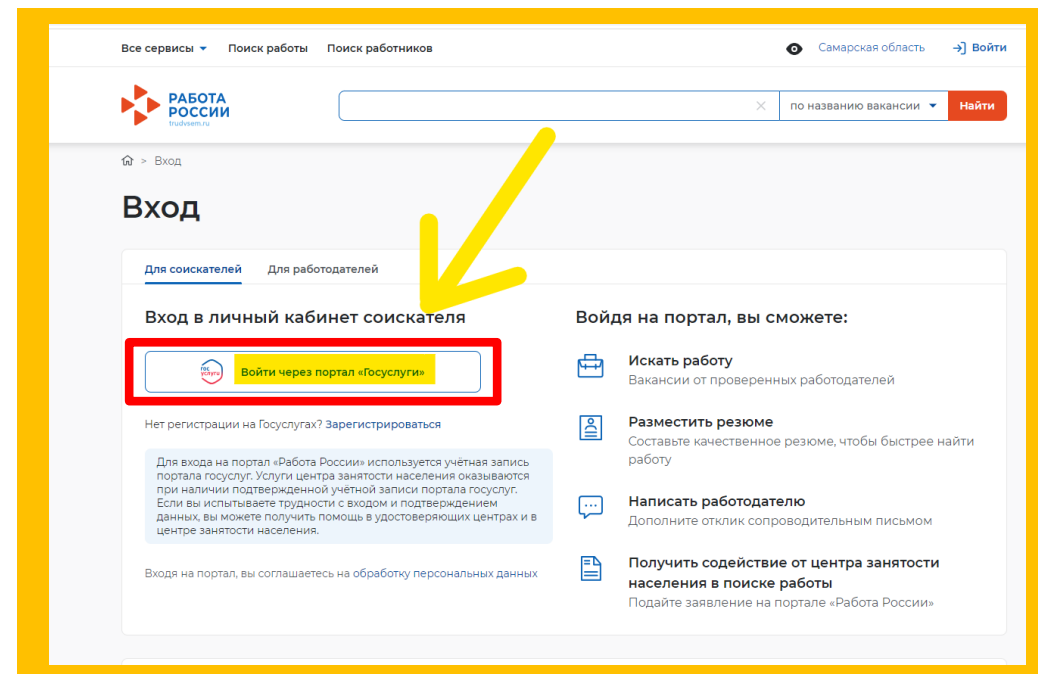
Все сервисы Поиск работы Поиск работников

Самарская область Войти

РАБОТА РОССИИ trudvsem.ru

по названию вакансии Найти

Вход

Вход

Для соискателей Для работодателей

Вход в личный кабинет соискателя

гос услуги Войти через портал «Госуслуги»

Нет регистрации на Госуслугах? Зарегистрироваться

Для входа на портал «Работа России» используется учётная запись портала госуслуг. Услуги центра занятости населения оказываются при наличии подтвержденной учётной записи портала госуслуг. Если вы испытываете трудности с входом и подтверждением данных, вы можете получить помощь в удостоверяющих центрах и в центре занятости населения.

Входя на портал, вы соглашаетесь на обработку персональных данных

Войдя на портал, вы сможете:

Искать работу
Вакансии от проверенных работодателей

Разместить резюме
Составьте качественное резюме, чтобы быстрее найти работу

Написать работодателю
Дополните отклик сопроводительным письмом

Получить содействие от центра занятости населения в поиске работы
Подайте заявление на портале «Работа России»